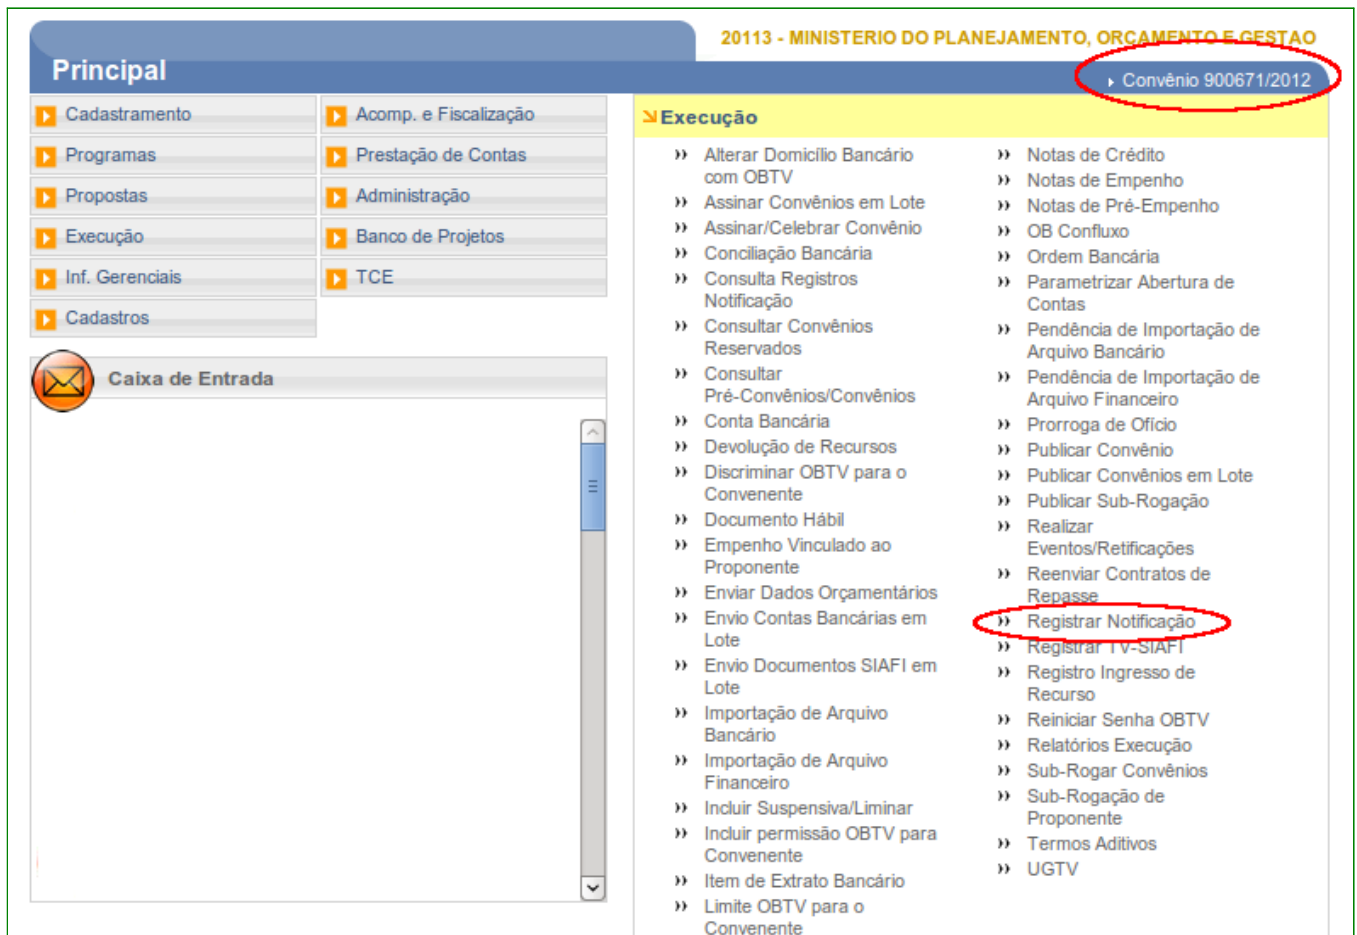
20113 - MINISTERIO DO PLANEJAMENTO, ORCAMENTO E GESTAO

Principal

Convênio 900671/2012

Cadastramento
Acomp. e Fiscalização
Programas
Prestação de Contas
Propostas
Administração
Execução
Banco de Projetos
Inf. Gerenciais
TCE
Cadastros

Caixa de Entrada

Execução

Alterar Domicílio Bancário com OBTV
Assinar Convênios em Lote
Assinar/Celebrar Convênio
Conciliação Bancária
Consulta Registros Notificação
Consultar Convênios Reservados
Consultar Pré-Convênios/Convênios
Conta Bancária
Devolução de Recursos
Discriminar OBTV para o Convenente
Documento Hábil
Empenho Vinculado ao Proponente
Enviar Dados Orçamentários
Envio Contas Bancárias em Lote
Envio Documentos SIAFI em Lote
Importação de Arquivo Bancário
Importação de Arquivo Financeiro
Incluir Suspensiva/Liminar
Incluir permissão OBTV para Convenente
Item de Extrato Bancário
Limite OBTV para o Convenente

Notas de Crédito
Notas de Empenho
Notas de Pré-Empenho
OB Confluxo
Ordem Bancária
Parametrizar Abertura de Contas
Pendência de Importação de Arquivo Bancário
Pendência de Importação de Arquivo Financeiro
Prorroga de Ofício
Publicar Convênio
Publicar Convênios em Lote
Publicar Sub-Rogação
Realizar Eventos/Retificações
Reenviar Contratos de Repasse
Registrar Notificação
Registrar TV-SIAFI
Registro Ingresso de Recurso
Reiniciar Senha OBTV
Relatórios Execução
Sub-Rogar Convênios
Sub-Rogação de Proponente
Termos Aditivos
UGTV